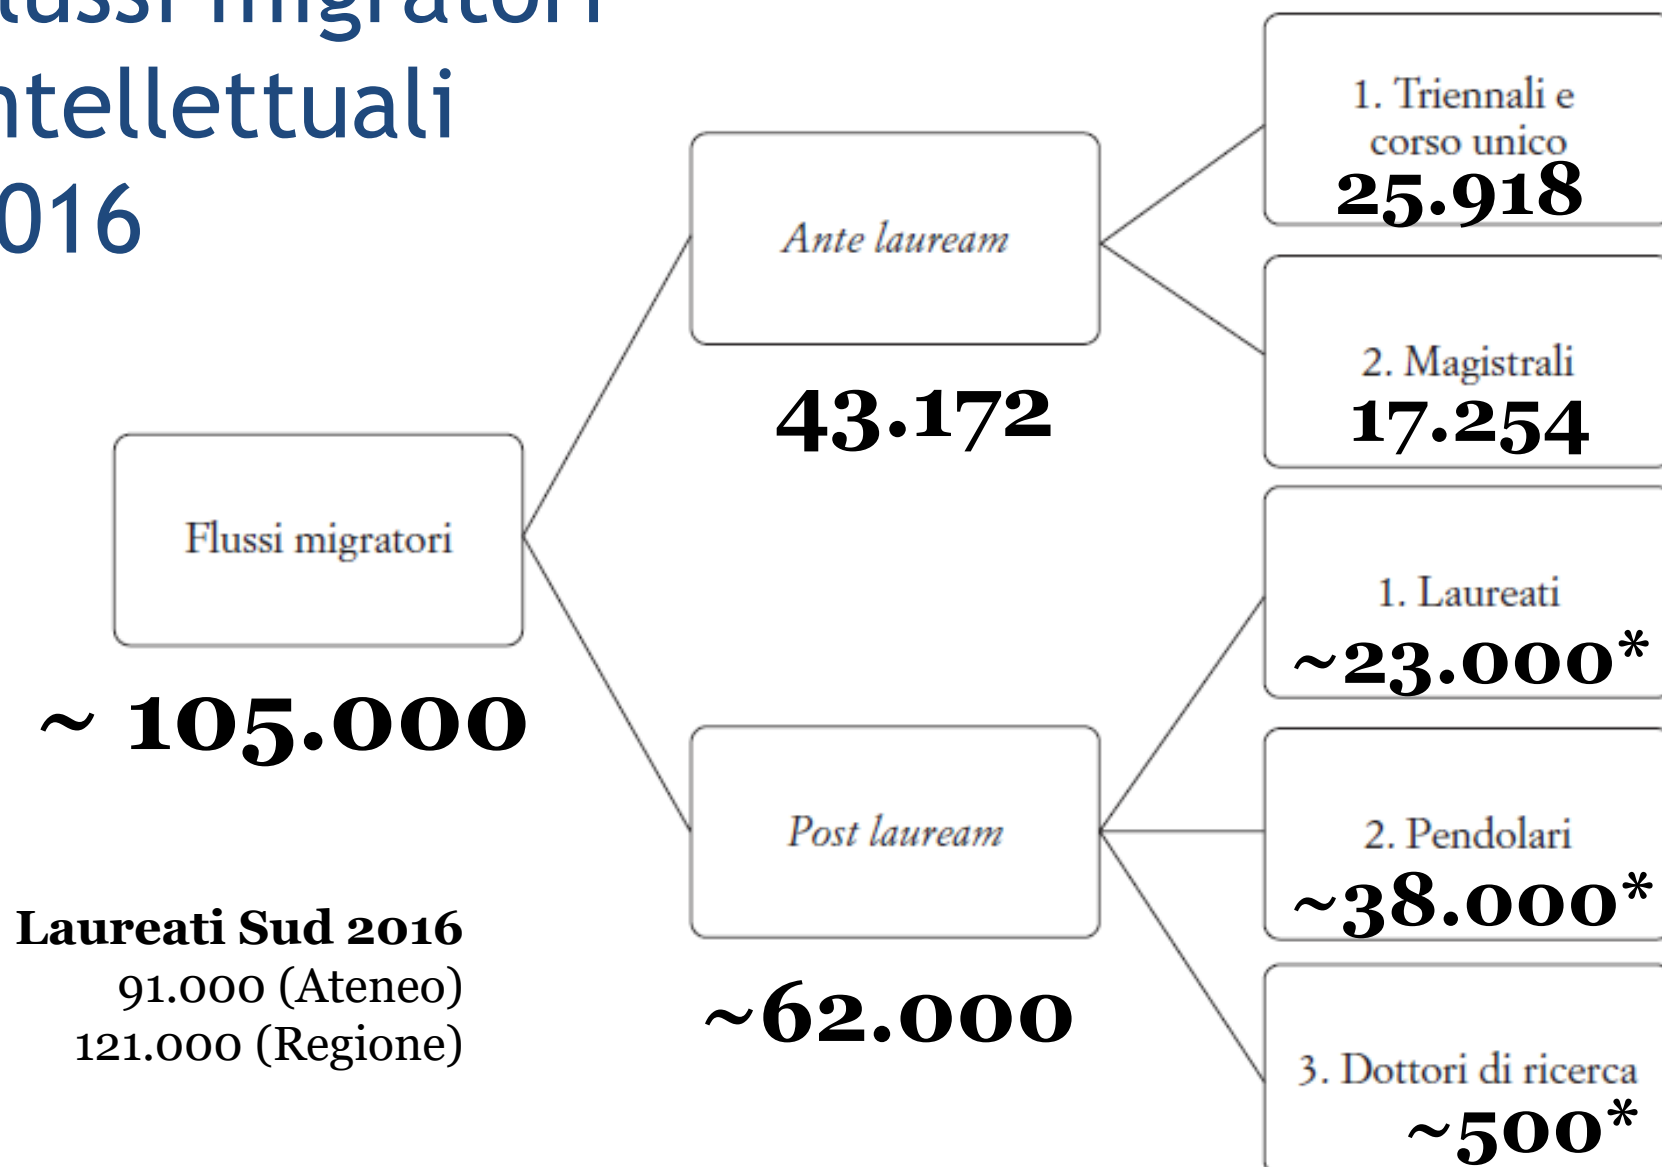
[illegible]ussi migratori
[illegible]ntellettuali
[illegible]016

Flussi migratori

~ 105.000

Laureati Sud 2016
91.000 (Ateneo)
121.000 (Regione)

Ante lauream

43.172

Post lauream

~62.000

1. Triennali e corso unico
25.918

2. Magistrali
17.254

1. Laureati
~23.000*

2. Pendolari
~38.000*

3. Dottori di ricerca
~500*